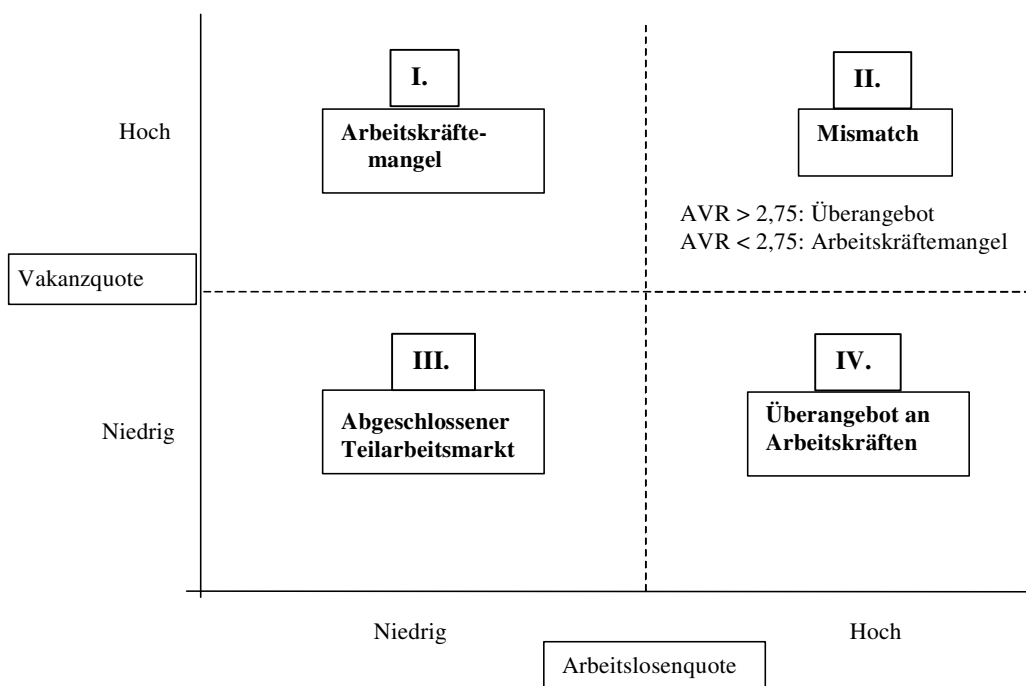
Hoch

I.

Arbeitskräftemangel

II.

Mismatch

AVR > 2,75: Überangebot
AVR < 2,75: Arbeitskräftemangel

Vakanzquote

Niedrig

III.

Abgeschlossener Teilarbeitsmarkt

IV.

Überangebot an Arbeitskräften

Niedrig

Hoch

Arbeitslosenquote